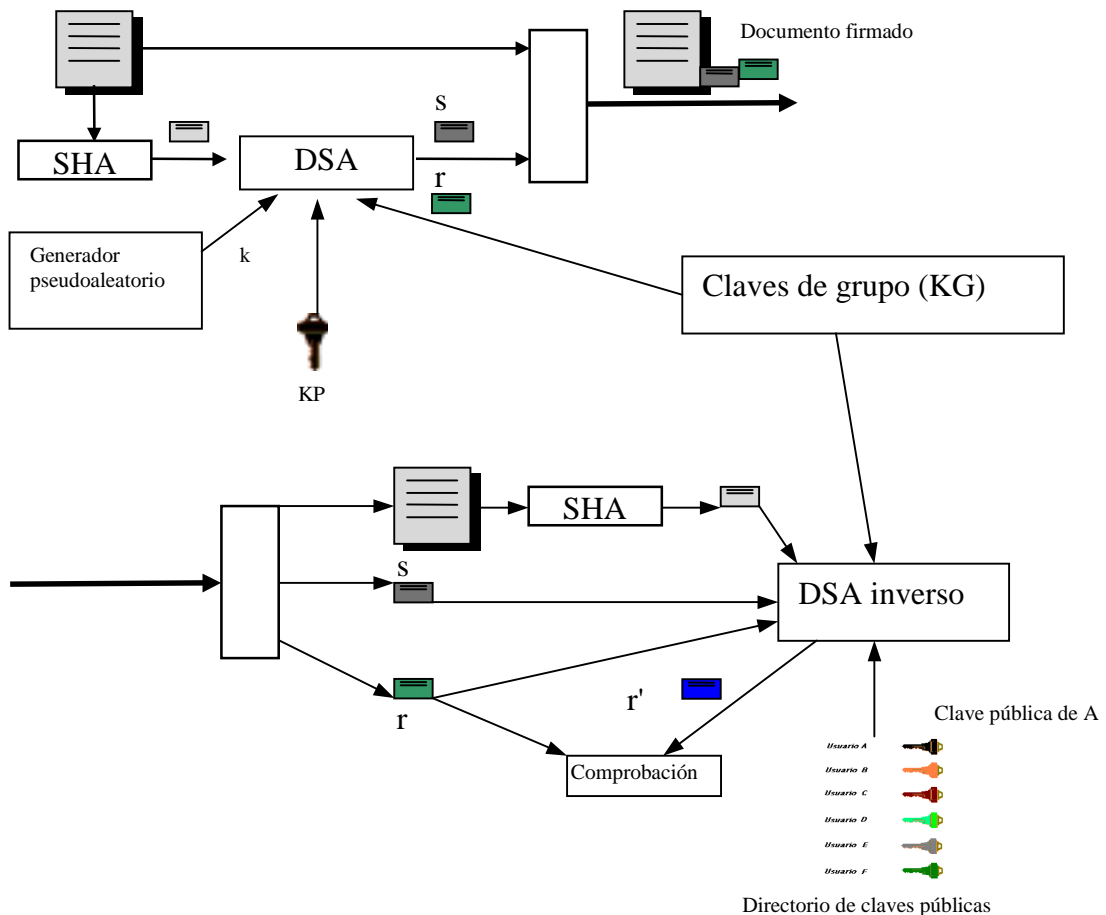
Documento firmado

SHA

DSA

s

r

Generador pseudoaleatorio

k

KP

Claves de grupo (KG)

SHA

s

DSA inverso

r

r'

Comprobación

Clave pública de A

Usuario A

Usuario B

Usuario C

Usuario D

Usuario E

Usuario F

Directorio de claves públicas